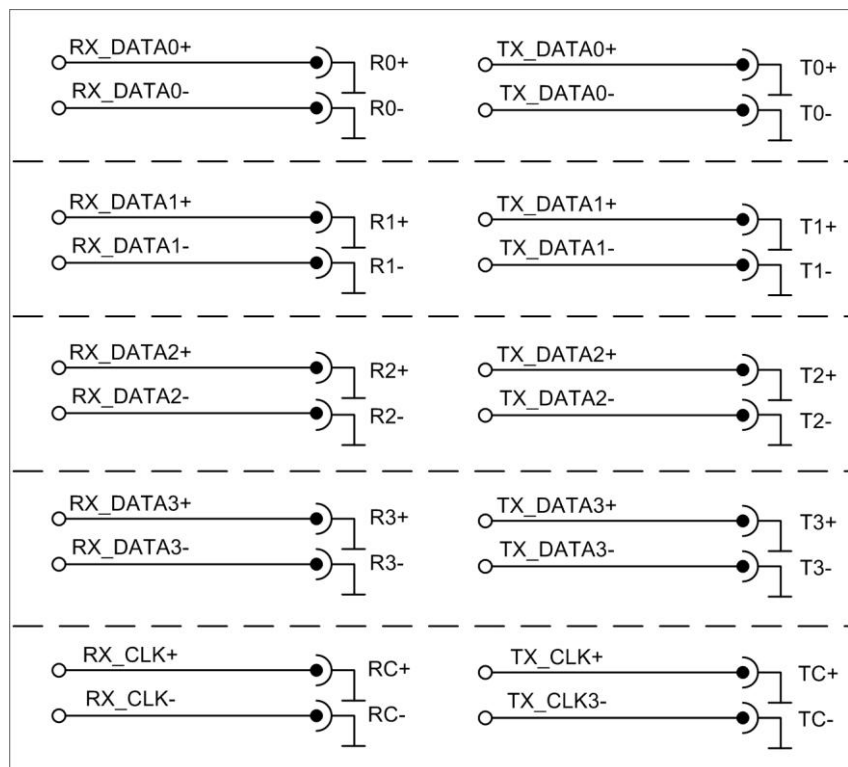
RX_DATA0+
R0+
RX_DATA0-
R0-
TX_DATA0+
T0+
TX_DATA0-
T0-

RX_DATA1+
R1+
RX_DATA1-
R1-
TX_DATA1+
T1+
TX_DATA1-
T1-

RX_DATA2+
R2+
RX_DATA2-
R2-
TX_DATA2+
T2+
TX_DATA2-
T2-

RX_DATA3+
R3+
RX_DATA3-
R3-
TX_DATA3+
T3+
TX_DATA3-
T3-

RX_CLK+
RC+
RX_CLK-
RC-
TX_CLK+
TC+
TX_CLK3-
TC-